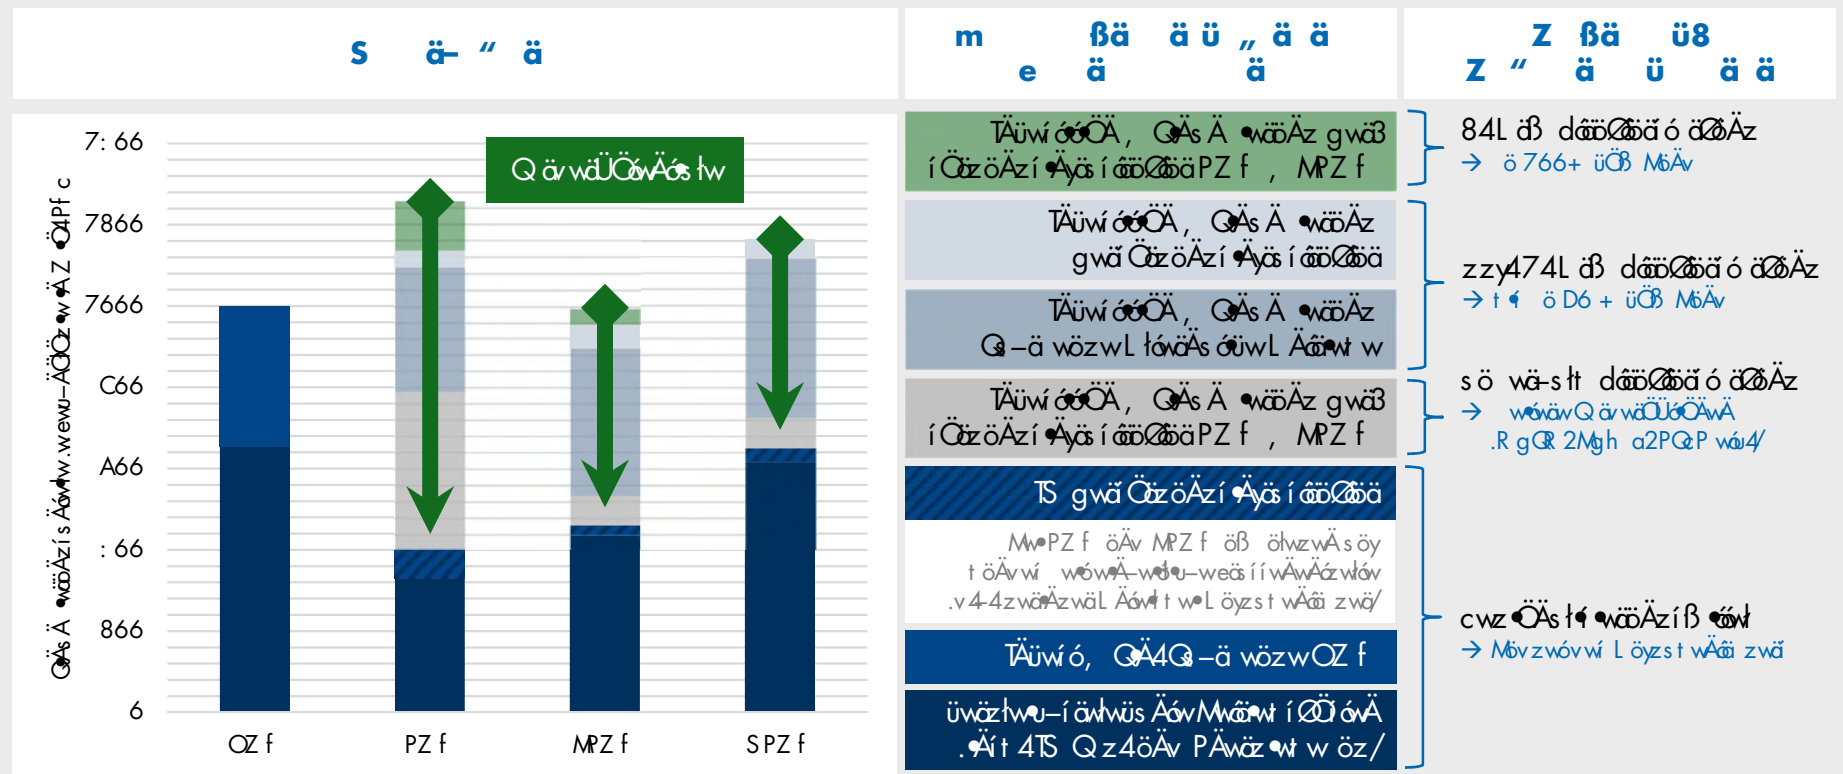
S ä– “ ä

m ßä äü „ä ä
e ä ä

Z ßä ü8
Z “ ä ü ä ä

7: 66
7866
7666
C66
A66
: 66
866
6

OZ f
PZ f
MPZ f
SPZ f

Q äv wäÜ Öw Äös tw

TÄüwí óóÖÄ , QÄs Ä •wäöÄz gwäß íÖäz öÄzí •Äyäs í óäöÖäöä PZ f , MPZ f

TÄüwí óóÖÄ , QÄs Ä •wäöÄz gwä Öäz öÄzí •Äyäs í óäöÖäöä

TÄüwí óóÖÄ , QÄs Ä •wäöÄz Qä –ä wözwL łówäÄs óüwL Äöw w

TÄüwí óóÖÄ , QÄs Ä •wäöÄz gwäß íÖäz öÄzí •Äyäs í óäöÖäöä PZ f , MPZ f

TS gwä Öäz öÄzí •Äyäs í óäöÖäöä

Mw•PZ f öÄv MPZ f öß ölwzwÄs öy t öÄv wí wów•Ä–wö•ü–weäs í í wÄwÄz wlöw .v 4-4 zwäÄzwäL Äöw t w•L öyzs t wÄäi zwä/

TÄüwí ó, QÄ4Qä –ä wözwOZ f

üwäz łw•ü–í äwłwüs ÄöwMwäw í ÖÖ íówÄ .Äí t 4TS Q z4öÄv PÄwäz •w w öz/

84L äß däöäÖäöä ó dÖöÄz
→ ö 766+ üÖß MöÄv

zzy474L äß däöäÖäöä ó dÖöÄz
→ t •( ö D6 + üÖß MöÄv

s ö wä–s łt däöäÖäöä ó dÖöÄz
→ wöwäw Q äv wäÜ öÖÄwÄ .R gQR 2Mgh a2PQcP wöu4/

cwz •ÖÄs t( •wäöÄzíß •öwl
→ Mövzwövwí L öyzs t wÄäi zwä